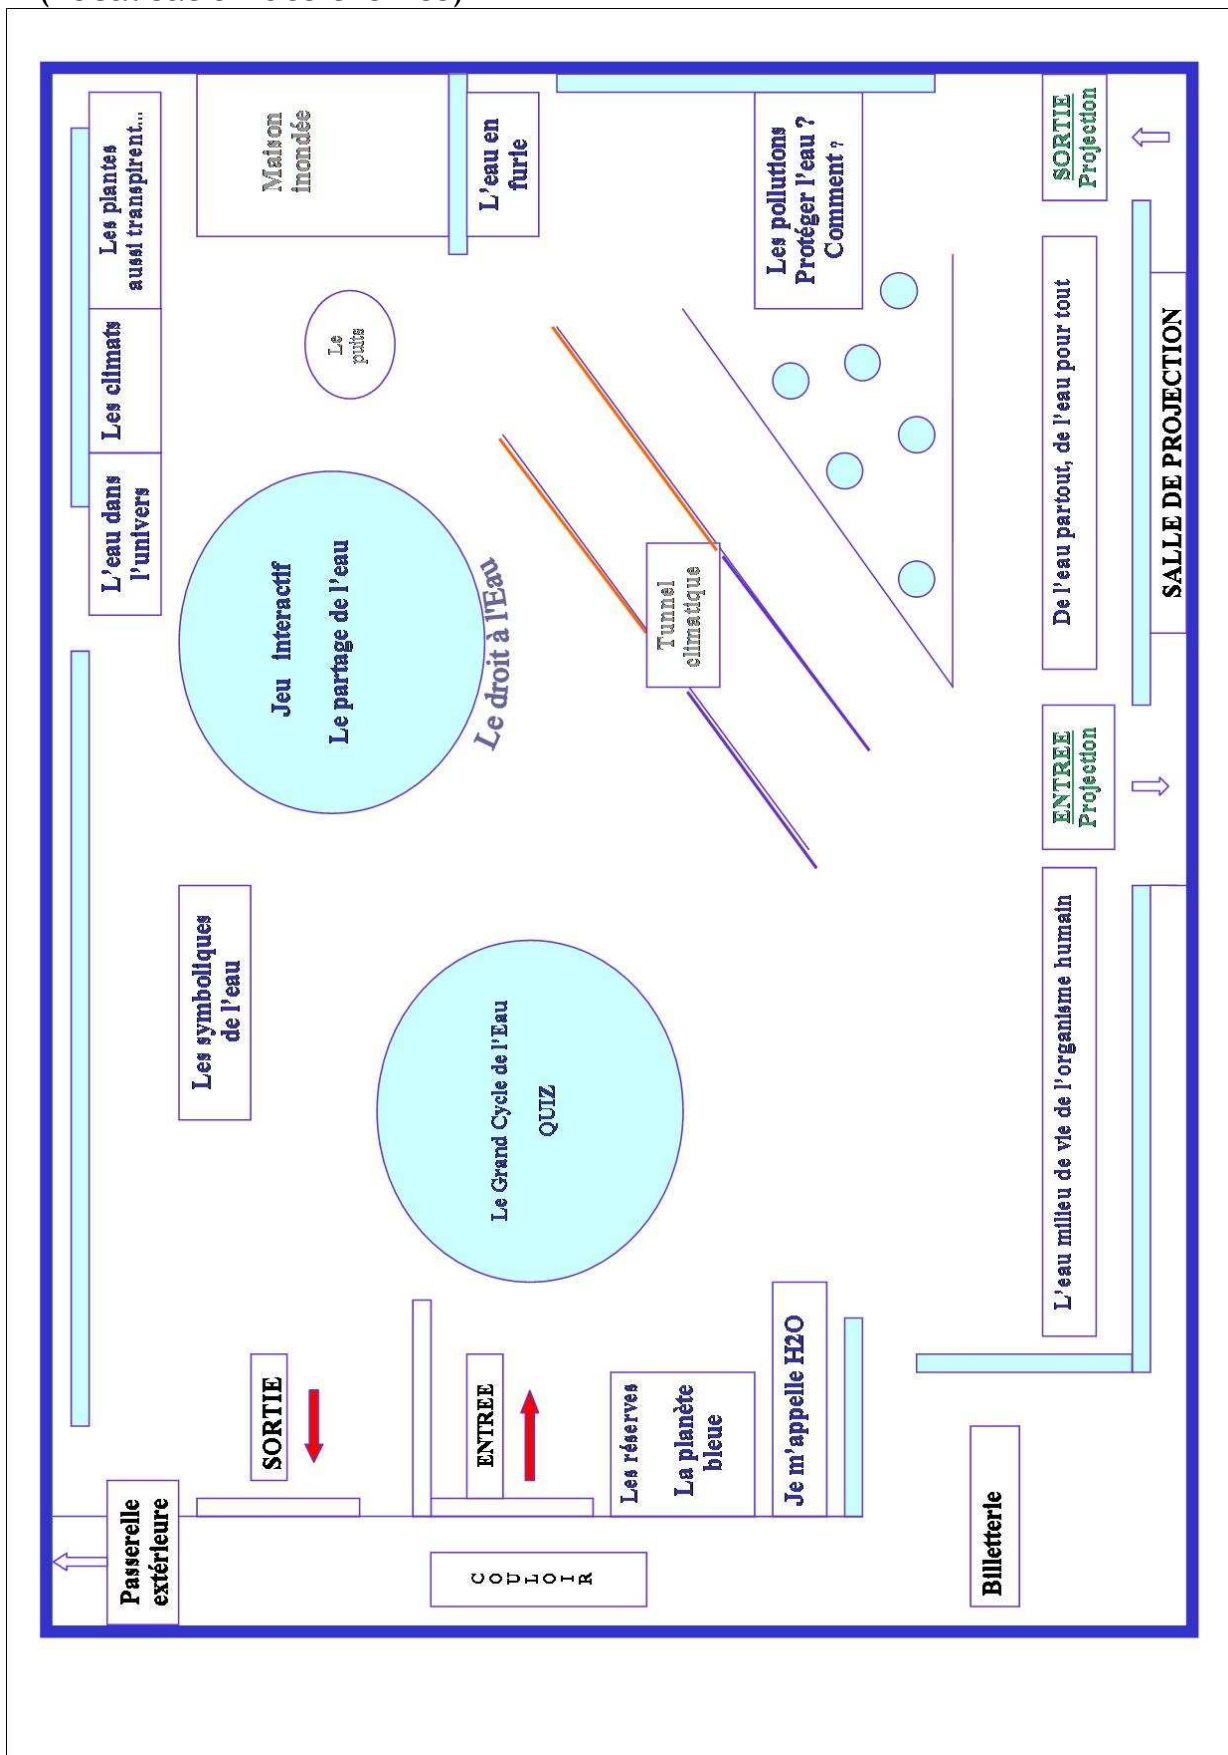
Les plantes aussi transpirent...

Les climats

L'eau dans l'univers

Maison inondée

L'eau en furie

Les pollutions Protéger l'eau ? Comment ?

SORTIE Projection

Le puits

Jeu interactif

Le partage de l'eau

Le droit à l'Eau

Tunnel climatique

De l'eau partout, de l'eau pour tout

SALLE DE PROJECTION

ENTREE Projection

Les symboliques de l'eau

Le Grand Cycle de l'Eau

QUIZ

L'eau milieu de vie de l'organisme humain

Je m'appelle H2O

Les réserves

La planète bleue

SORTIE

ENTREE

Passerelle extérieure

COULOIR

Billetterie